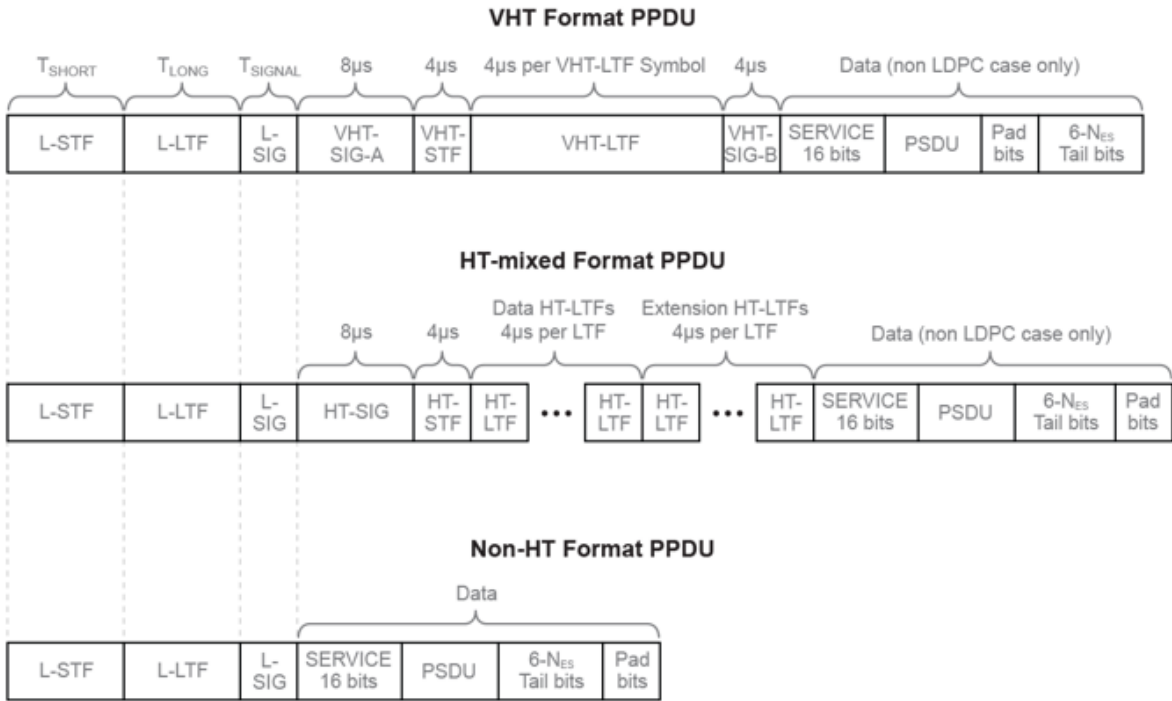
VHT Format PPDU

$T_{SHORT}$ $T_{LONG}$ $T_{SIGNAL}$ 8μs 4μs 4μs per VHT-LTF Symbol 4μs Data (non LDPC case only)

L-STF L-LTF L-SIG VHT-SIG-A VHT-STF VHT-LTF VHT-SIG-B SERVICE 16 bits PSDU Pad bits $6\text{-}N_{ES}$ Tail bits

HT-mixed Format PPDU

8μs 4μs Data HT-LTFs 4μs per LTF Extension HT-LTFs 4μs per LTF Data (non LDPC case only)

L-STF L-LTF L-SIG HT-SIG HT-STF HT-LTF ••• HT-LTF HT-LTF ••• HT-LTF SERVICE 16 bits PSDU $6\text{-}N_{ES}$ Tail bits Pad bits

Non-HT Format PPDU

Data

L-STF L-LTF L-SIG SERVICE 16 bits PSDU $6\text{-}N_{ES}$ Tail bits Pad bits